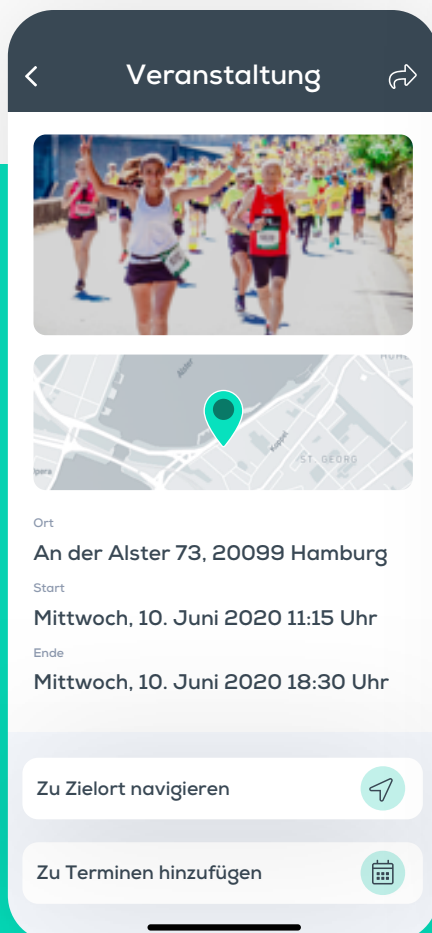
Veranstaltung

Alster

Koppel

ST. GEORG

Ort
An der Alster 73, 20099 Hamburg

Start
Mittwoch, 10. Juni 2020 11:15 Uhr

Ende
Mittwoch, 10. Juni 2020 18:30 Uhr

Zu Zielort navigieren

Zu Terminen hinzufügen